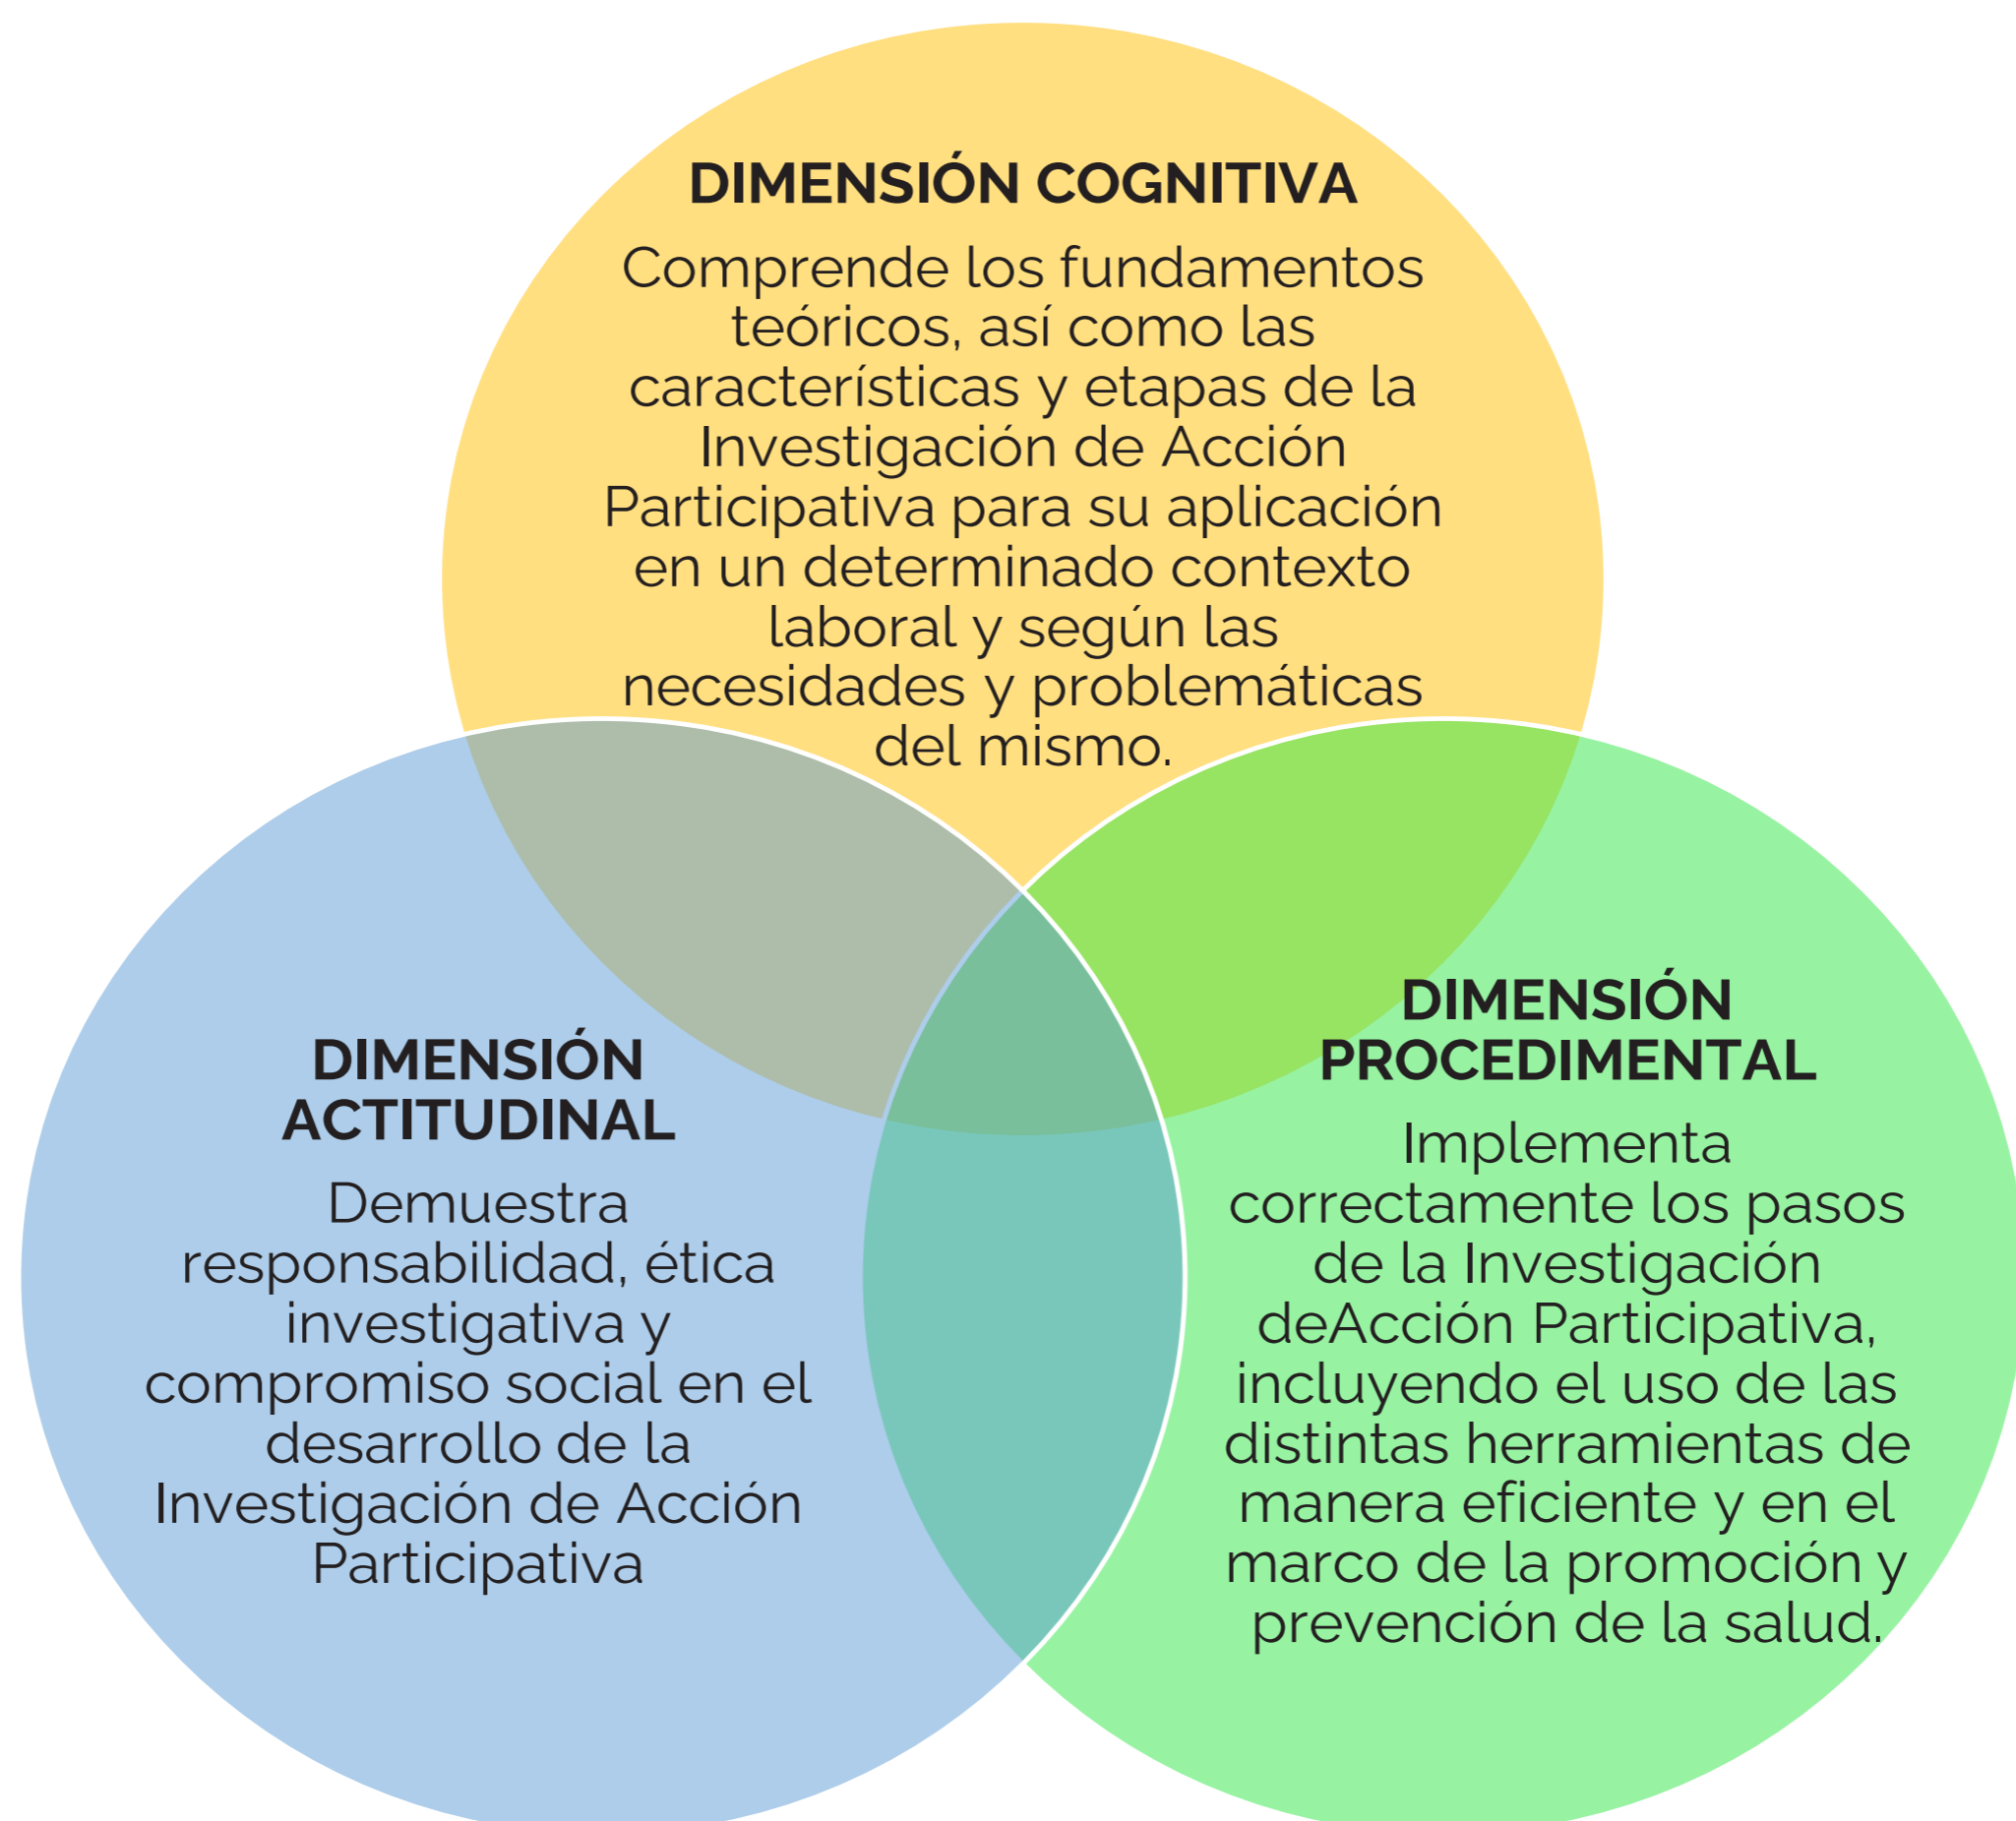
DIMENSIÓN COGNITIVA

Comprende los fundamentos teóricos, así como las características y etapas de la Investigación de Acción Participativa para su aplicación en un determinado contexto laboral y según las necesidades y problemáticas del mismo.

DIMENSIÓN ACTITUDINAL

Demuestra responsabilidad, ética investigativa y compromiso social en el desarrollo de la Investigación de Acción Participativa

DIMENSIÓN PROCEDIMENTAL

Implementa correctamente los pasos de la Investigación deAcción Participativa, incluyendo el uso de las distintas herramientas de manera eficiente y en el marco de la promoción y prevención de la salud.